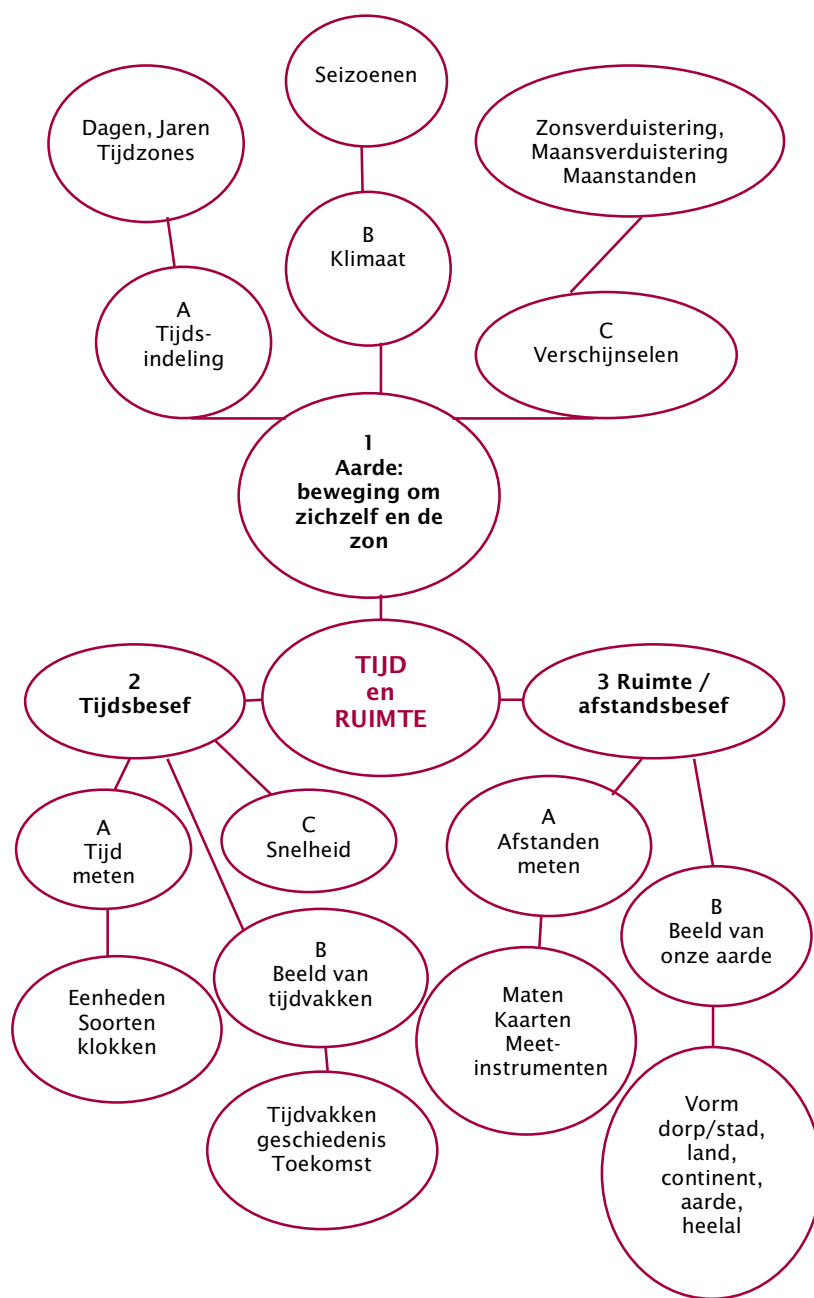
Seizoenen

Dagen, Jaren
Tijdzones

Zonsverduistering,
Maansverduistering
Maanstanden

B
Klimaat

A
Tijdsindeling

C
Verschijnselen

1
Aarde:
beweging om zichzelf en de zon

2
Tijdsbesef

TIJD
en
RUIMTE

3 Ruimte / afstandsbesef

A
Tijd meten

C
Snelheid

A
Afstanden meten

B
Beeld van onze aarde

B
Beeld van tijdvakken

Eenheden
Soorten
klokken

Maten
Kaarten
Meetinstrumenten

Tijdvakken
geschiedenis
Toekomst

Vorm
dorp/stad,
land,
continent,
aarde,
heelal